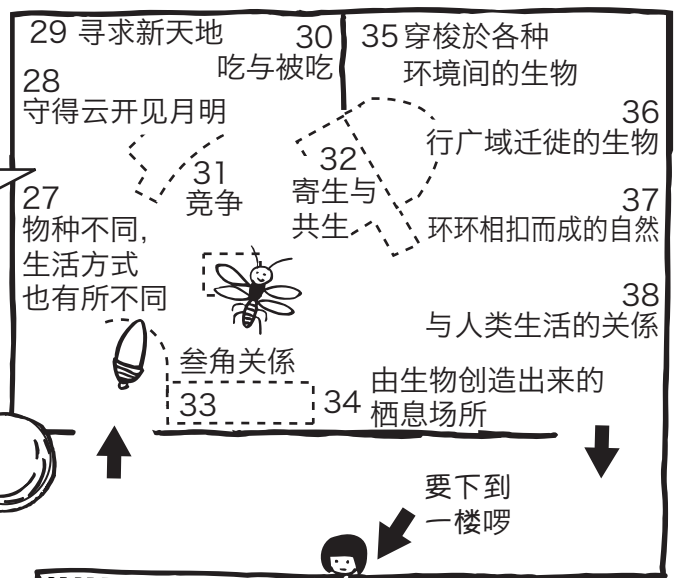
29 寻求新天地

30
吃与被吃

35 穿梭於各种
环境间的生物

28
守得云开见月明

36
行广域迁徙的生物

31
竞争

32
寄生与
共生

37
环环相扣而成的自然

27
物种不同,
生活方式
也有所不同

38
与人类生活的关係

叁角关係

33

34 由生物创造出来的
栖息场所

要下到
一楼啰